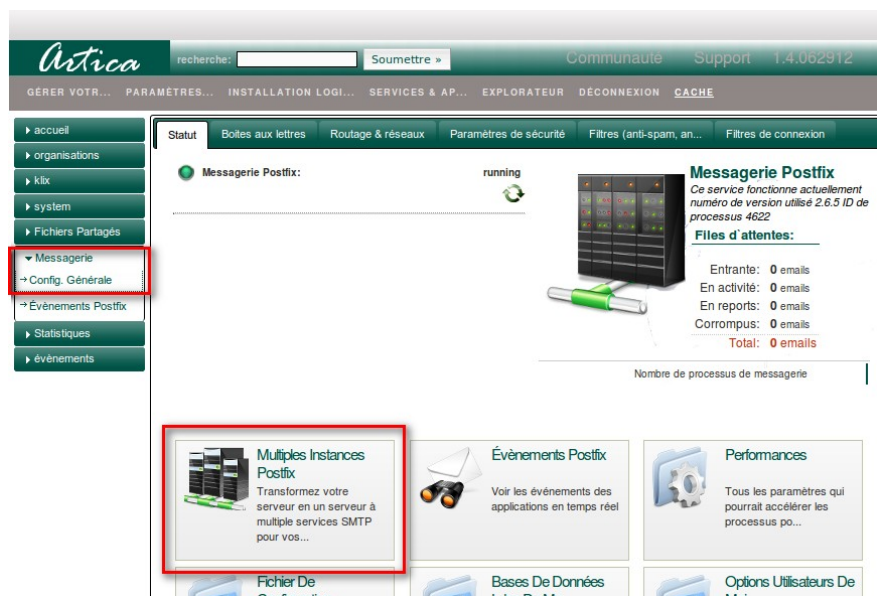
Artica

recherche: Soumettre »

Communauté Support 1.4.062912

GÉRER VOTR... PARAMÈTRES... INSTALLATION LOGI... SERVICES & AP... EXPLORATEUR DÉCONNEXION CACHE

accueil
organisations
klix
system
Fichiers Partagés
Messagerie
Config. Générale
Évènements Postfix
Statistiques
évènements

Statut | Boites aux lettres | Routage & réseaux | Paramètres de sécurité | Filtres (anti-spam, an... | Filtres de connexion

Messagerie Postfix: running

Messagerie Postfix
Ce service fonctionne actuellement numéro de version utilisé 2.6.5 ID de processus 4622

Files d`attentes:

| | |
|---|---|
| Entrante: | 0 emails |
| En activité: | 0 emails |
| En reports: | 0 emails |
| Corrompus: | 0 emails |
| Total: | 0 emails |

Nombre de processus de messagerie

Multiples Instances Postfix
Transformez votre serveur en un serveur à multiple services SMTP pour vos...

Évènements Postfix
Voir les événements des applications en temps réel

Performances
Tous les paramètres qui pourrait accélérer les processus po...

Fichier De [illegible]

Bases De Données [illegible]

Options Utilisateurs De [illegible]